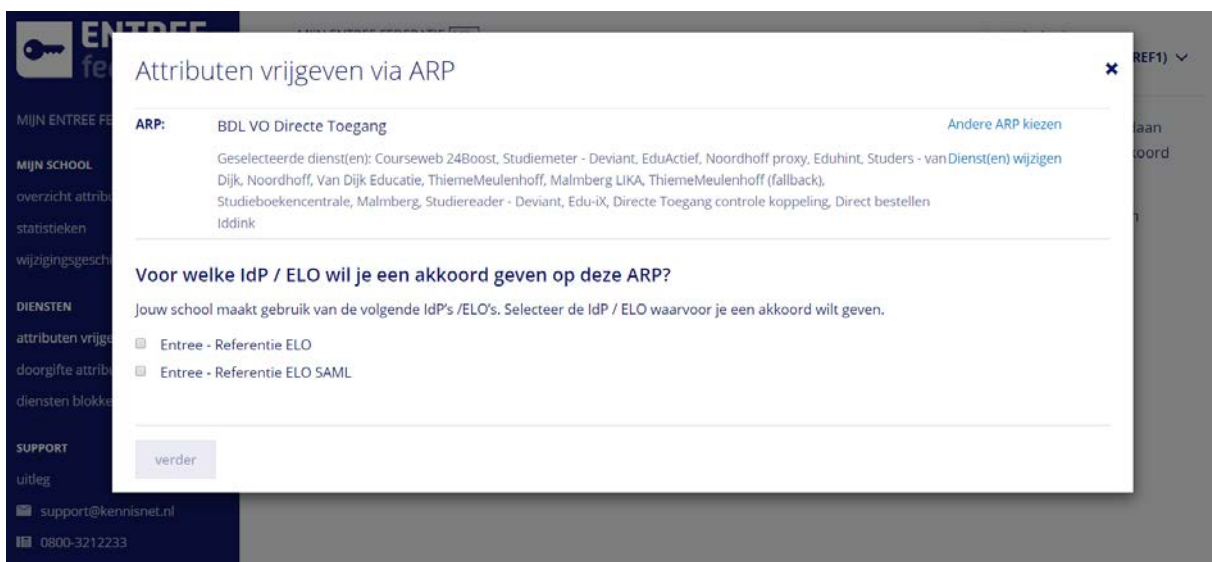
ENTREE fe

MIJN ENTREE FE

MIJN SCHOOL

overzicht attribu

statistieken

wijzigingsgeschi

DIENSTEN

attributen vrijge

doorgifte attribu

diensten blokke

SUPPORT

uitleg

support@kennisnet.nl

0800-3212233

REF1)

laan

koord

Attributen vrijgeven via ARP

×

ARP: BDL VO Directe Toegang

Andere ARP kiezen

Geselecteerde dienst(en): Courseweb 24Boost, Studiemeter - Deviant, EduActief, Noordhoff proxy, Eduhint, Studers - van Dijk, Noordhoff, Van Dijk Educatie, ThiemeMeulenhoff, Malmberg LIKA, ThiemeMeulenhoff (fallback), Studieboekencentrale, Malmberg, Studiereader - Deviant, Edu-iX, Directe Toegang controle koppeling, Direct bestellen Iddink

Dienst(en) wijzigen

Voor welke IdP / ELO wil je een akkoord geven op deze ARP?

Jouw school maakt gebruik van de volgende IdP's /ELO's. Selecteer de IdP / ELO waarvoor je een akkoord wilt geven.

Entree - Referentie ELO

Entree - Referentie ELO SAML

verder